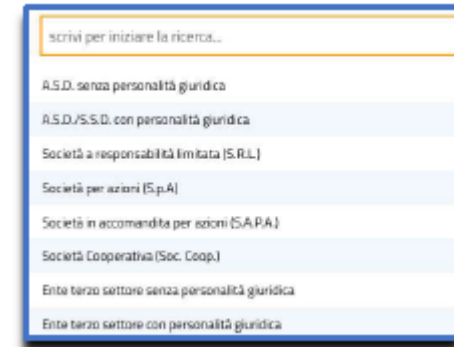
scrivi per iniziare la ricerca...

A.S.D. senza personalità giuridica

A.S.D./S.S.D. con personalità giuridica

Società a responsabilità limitata (S.R.L.)

Società per azioni (S.p.A)

Società in accomandita per azioni (S.A.P.A.)

Società Cooperativa (Soc. Coop.)

Ente terzo settore senza personalità giuridica

Ente terzo settore con personalità giuridica